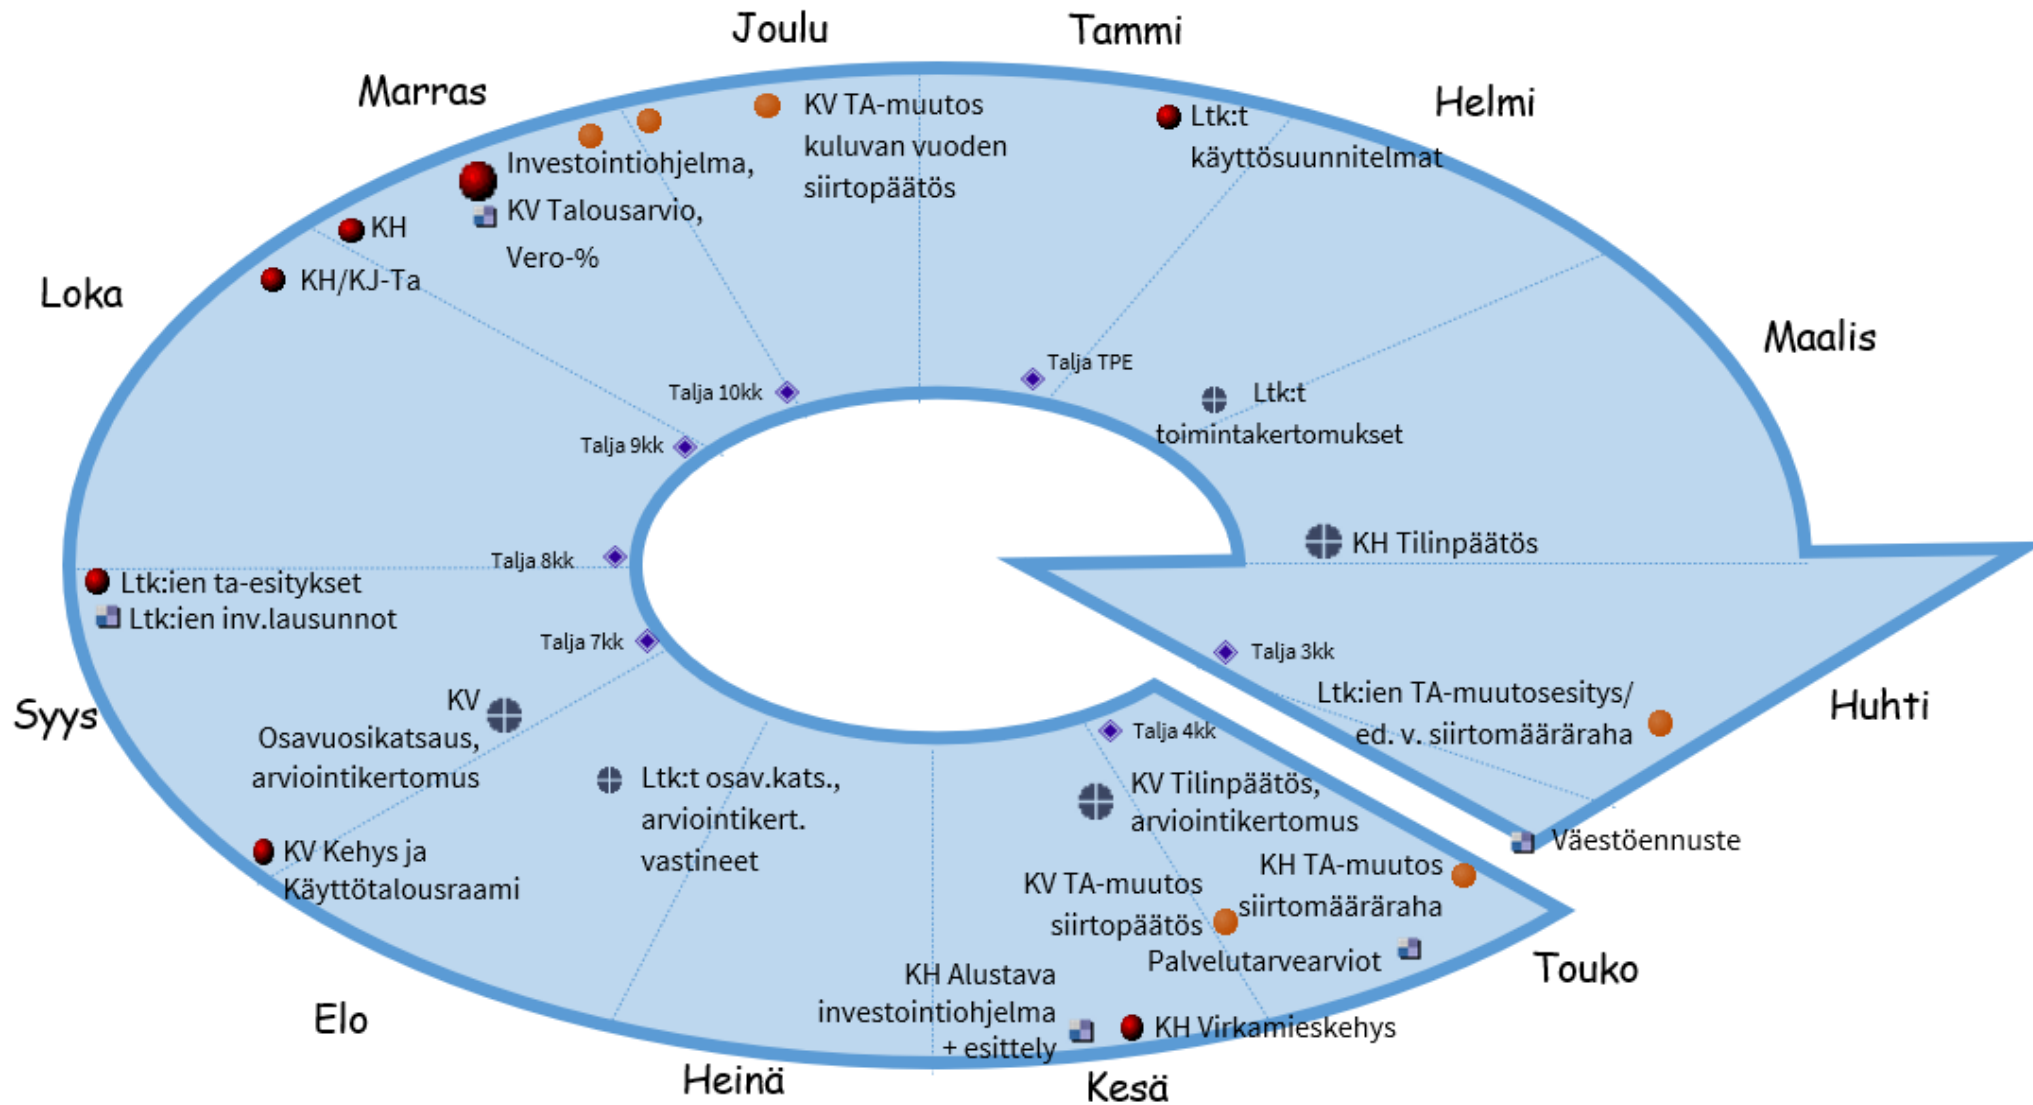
Joulu
Tammi
Marras
Helmi
KV TA-muutos kuluvan vuoden siirtopäätös
Ltk:t käyttösuunnitelmat
Investointiohjelma, KV Talousarvio, Vero-%
KH
KH/KJ-Ta
Loka
Maalis
Talja TPE
Talja 10kk
Ltk:t toimintakertomukset
Talja 9kk
KH Tilinpäätös
Talja 8kk
Ltk:ien ta-esitykset
Ltk:ien inv.lausunnot
Talja 7kk
Talja 3kk
Ltk:ien TA-muutosesitys/ ed. v. siirtomääräraha
Huhti
Syys
KV Osavuosikatsaus, arviointikertomus
Talja 4kk
Ltk:t osav.kats., arviointikert. vastineet
KV Tilinpäätös, arviointikertomus
Väestöennuste
KV Kehys ja Käyttötalousraami
KH TA-muutos siirtomääräraha
KV TA-muutos siirtopäätös
Palvelutarvearviot
Touko
Elo
KH Alustava investointiohjelma + esittely
KH Virkamieskehys
Heinä
Kesä